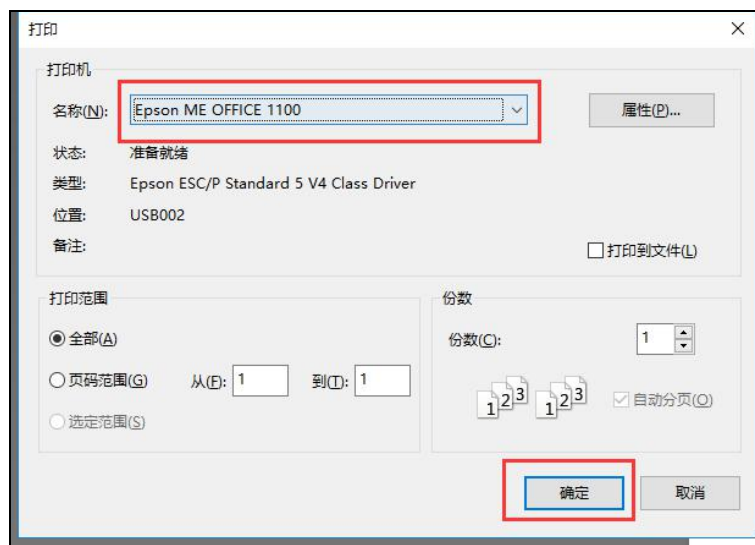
打印

打印机

名称(N): Epson ME OFFICE 1100

属性(P)...

状态: 准备就绪

类型: Epson ESC/P Standard 5 V4 Class Driver

位置: USB002

备注:

打印到文件(L)

打印范围

全部(A)

页码范围(G) 从(F): 1 到(T): 1

选定范围(S)

份数

份数(C): 1

1 2 3 1 2 3

自动分页(O)

确定 取消